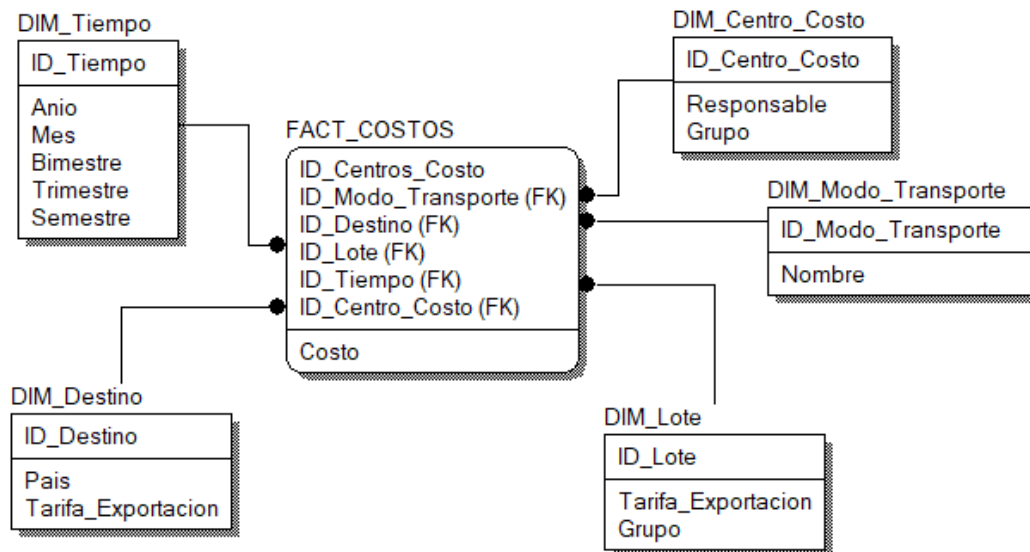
DIM_Tiempo

ID_Tiempo

Anio
Mes
Bimestre
Trimestre
Semestre

DIM_Centro_Costo

ID_Centro_Costo

Responsable
Grupo

FACT_COSTOS

ID_Centros_Costo
ID_Modo_Transporte (FK)
ID_Destino (FK)
ID_Lote (FK)
ID_Tiempo (FK)
ID_Centro_Costo (FK)

Costo

DIM_Modo_Transporte

ID_Modo_Transporte

Nombre

DIM_Destino

ID_Destino

Pais
Tarifa_Exportacion

DIM_Lote

ID_Lote

Tarifa_Exportacion
Grupo